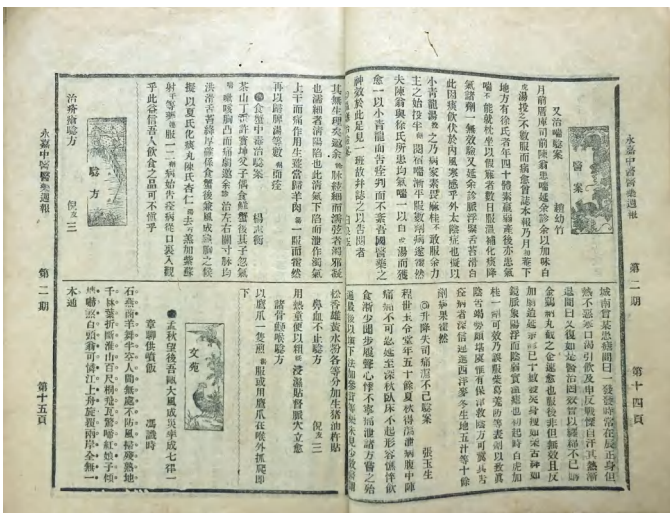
永嘉中西醫學週報　第二期　第十四頁

醫案

又治喘驗案　趙幼竹

月前屢平司前陳鑫泉喘疾延余診，以加味白虎湯投之，不數服而病愈。曾登本報乃月前本地方有徐氏者，年四十餘，素患痰喘，產後不滿三日，喘不能眠，杭城小兒科某醫治之，投以補氣降氣之劑，病勢更劇，後改延他醫，謂係產後虛喘，急宜補益，服補中益氣湯等，而病益甚，一家驚惶，延余診之。脈象浮緊，舌苔白而滑，乃知此因病後伏表內風寒未清，外感風寒，兼挾痰飲而作喘也。余以小青龍湯加減，投一劑而喘平，再劑而愈。

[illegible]

城南雷君患濕痢，日一二發，發時胸痛，延余診之，脈象沉遲，舌苔白膩，乃知寒濕凝聚所致，投以溫中化濕之劑，數服而愈。

第二期　第十五頁

治療驗方　倪一三

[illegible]

文苑

孟秋望後吾甌大風成災，因成七律一首　章則佚頓飯　馮讓時

石燕高飛舞雨來，陰雲漸合捲塵埃。千林驚折顛倒亂，萬屋飄搖淚滿腮。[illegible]